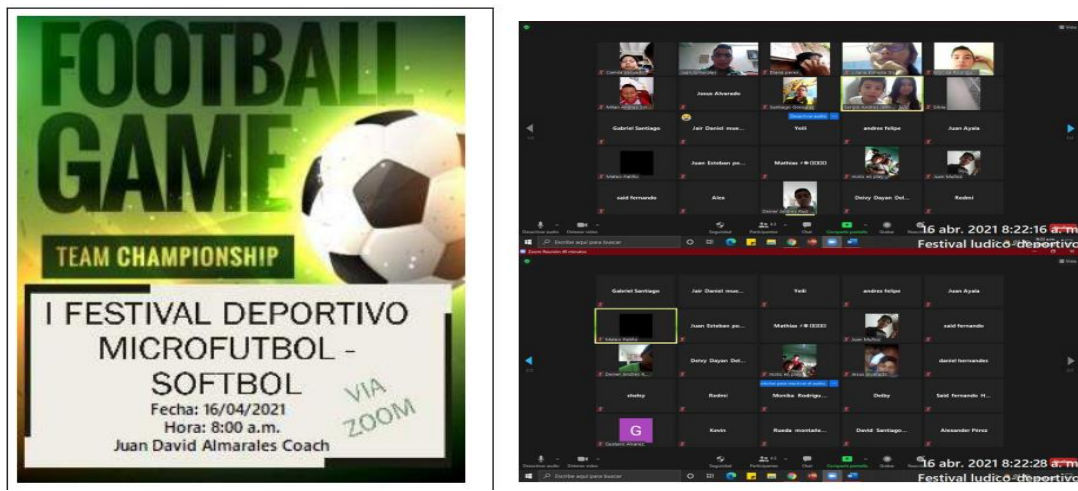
FOOTBALL GAME

TEAM CHAMPIONSHIP

I FESTIVAL DEPORTIVO MICROFUTBOL - SOFTBOL

Fecha: 16/04/2021
Hora: 8:00 a.m.
Juan David Almarales Coach

VIA ZOOM

Jesus Alvarado

Gabriel Santiago

Jair Daniel mue...

Yeili

andres felipe

Juan Ayala

Juan Esteban po...

Mathias

said fernando

Alex

Deivy Dayan Del...

Redmi

16 abr. 2021 8:22:16 a. m.
Festival ludico deportivo

Gabriel Santiago

Jair Daniel mue...

Yeili

andres felipe

Juan Ayala

Juan Esteban po...

Mathias

said fernando

Deivy Dayan Del...

daniel hernandez

sheby

Redmi

Monika Rodrigu...

Deiby

Said fernando H...

G

Kevin

Rueda montañ...

David Santiago...

Alexander Pérez

16 abr. 2021 8:22:28 a. m.
Festival ludico deportivo